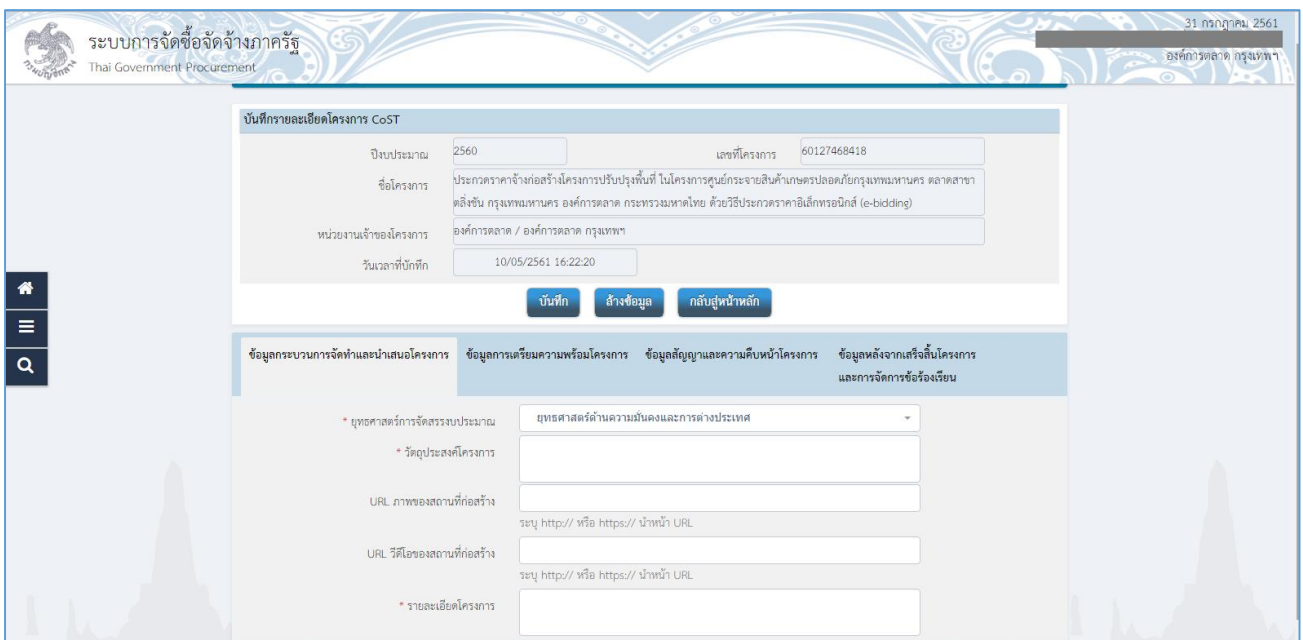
ระบบการจัดซื้อจัดจ้างภาครัฐ
Thai Government Procurement

31 กรกฎาคม 2561
องค์การตลาด กรุงเทพฯ

บันทึกรายละเอียดโครงการ CoST

ปีงบประมาณ 2560
เลขที่โครงการ 60127468418
ชื่อโครงการ ประกวดราคาจ้างก่อสร้างโครงการปรับปรุงพื้นที่ ในโครงการศูนย์กระจายสินค้าเกษตรปลอดภัยกรุงเทพมหานคร ตลาดสาขาตลิ่งชัน กรุงเทพมหานคร องค์การตลาด กระทรวงมหาดไทย ด้วยวิธีประกวดราคาอิเล็กทรอนิกส์ (e-bidding)
หน่วยงานเจ้าของโครงการ องค์การตลาด / องค์การตลาด กรุงเทพฯ
วันเวลาที่บันทึก 10/05/2561 16:22:20

บันทึก ล้างข้อมูล กลับสู่หน้าหลัก

ข้อมูลกระบวนการจัดทำและนำเสนอโครงการ
ข้อมูลการเตรียมความพร้อมโครงการ
ข้อมูลสัญญาและความคืบหน้าโครงการ
ข้อมูลหลังจากเสร็จสิ้นโครงการและการจัดการข้อร้องเรียน

* ยุทธศาสตร์การจัดสรรงบประมาณ ยุทธศาสตร์ด้านความมั่นคงและการต่างประเทศ
* วัตถุประสงค์โครงการ
URL ภาพของสถานที่ก่อสร้าง
ระบุ http:// หรือ https:// นำหน้า URL
URL วีดีโอของสถานที่ก่อสร้าง
ระบุ http:// หรือ https:// นำหน้า URL
* รายละเอียดโครงการ